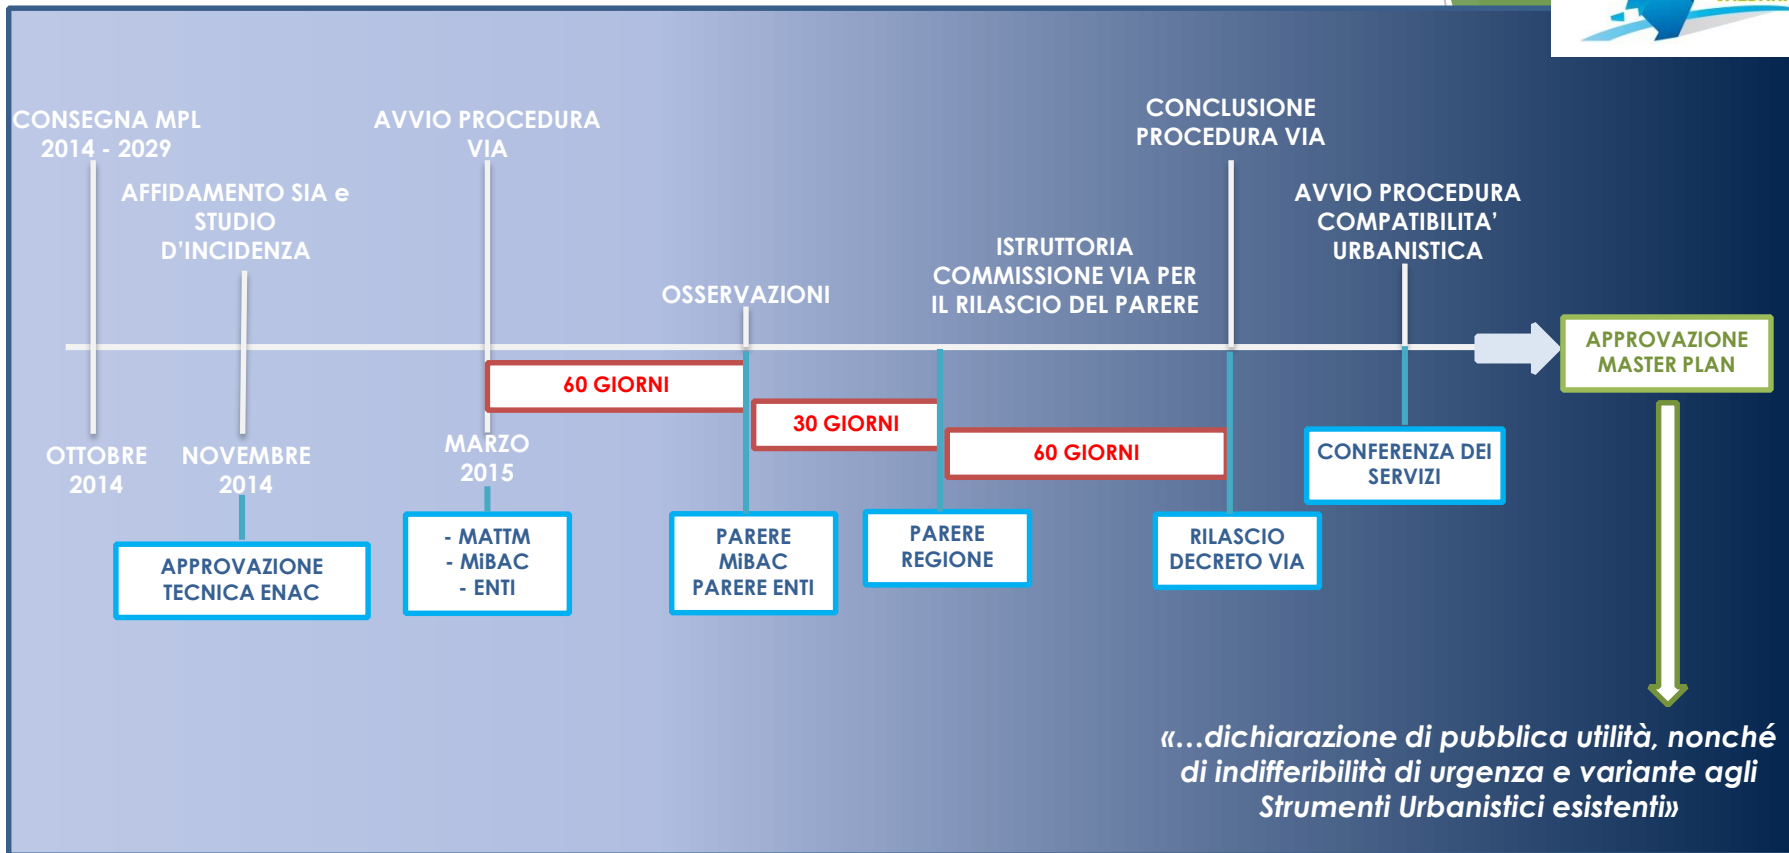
CONSEGNA MPL 2014 - 2029

AFFIDAMENTO SIA e STUDIO D'INCIDENZA

AVVIO PROCEDURA VIA

OSSERVAZIONI

ISTRUTTORIA COMMISSIONE VIA PER IL RILASCIO DEL PARERE

CONCLUSIONE PROCEDURA VIA

AVVIO PROCEDURA COMPATIBILITA' URBANISTICA

APPROVAZIONE MASTER PLAN

60 GIORNI

30 GIORNI

60 GIORNI

OTTOBRE 2014

NOVEMBRE 2014

MARZO 2015

CONFERENZA DEI SERVIZI

APPROVAZIONE TECNICA ENAC

- MATTM
- MiBAC
- ENTI

PARERE MiBAC PARERE ENTI

PARERE REGIONE

RILASCIO DECRETO VIA

«…dichiarazione di pubblica utilità, nonché di indifferibilità di urgenza e variante agli Strumenti Urbanistici esistenti»